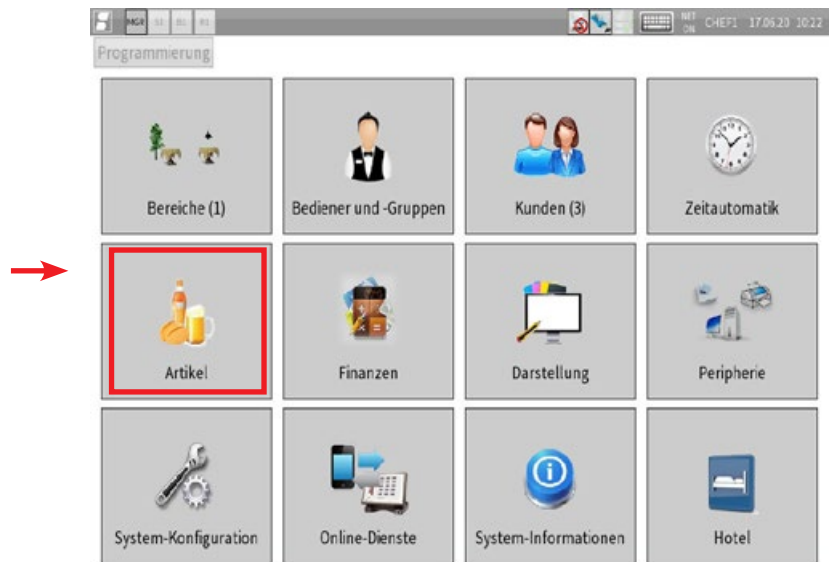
MGR R1 R2 R3 NET ON CHEF1 17.06.23 10:22

Programmierung

Bereiche (1)

Bediener und -Gruppen

Kunden (3)

Zeitautomatik

Artikel

Finanzen

Darstellung

Peripherie

System-Konfiguration

Online-Dienste

System-Informationen

Hotel